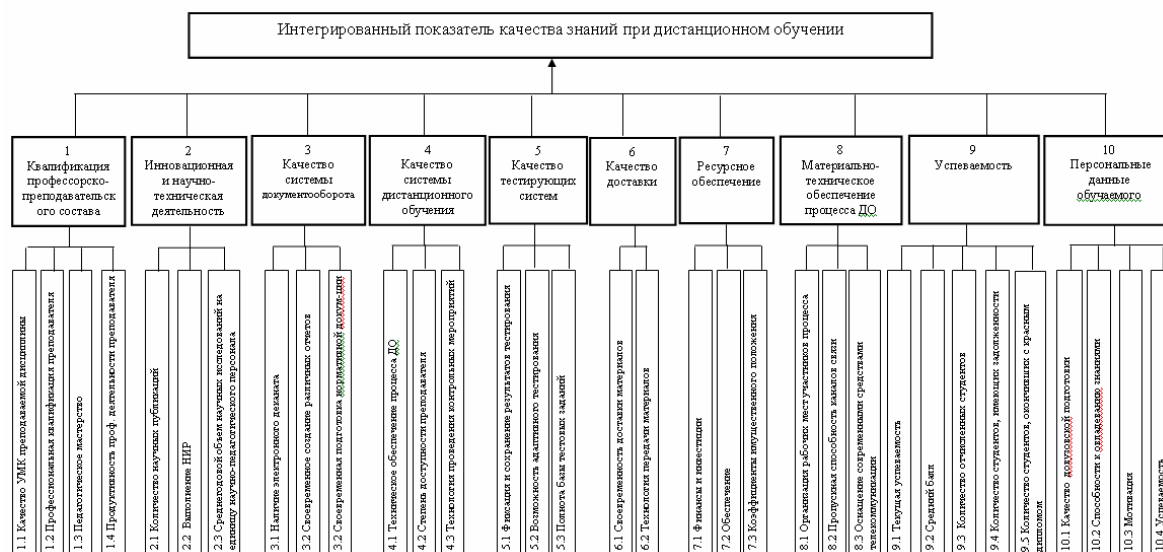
Интегрированный показатель качества знаний при дистанционном обучении

1
Квалификация профессорско-преподавательского состава

1.1 Качество УМК преподаваемой дисциплины
1.2 Профессиональная квалификация преподавателя
1.3 Педагогическое мастерство
1.4 Продуктивность проф. деятельности преподавателя

2
Инновационная и научно-техническая деятельность

2.1 Количество научных публикаций
2.2 Выполнение НИР
2.3 Среднегодовой объем научных исследований на единицу научно-педагогического персонала

3
Качество системы документооборота

3.1 Наличие электронного деканата
3.2 Своевременное создание различных отчетов
3.2 Своевременная подготовка нормативной документации

4
Качество системы дистанционного обучения

4.1 Техническое обеспечение процесса ДО
4.2 Степень доступности преподавателя
4.3 Технология проведения контрольных мероприятий

5
Качество тестирующих систем

5.1 Фиксация и сохранение результатов тестирования
5.2 Возможность адаптивного тестирования
5.3 Полнота базы тестовых заданий

6
Качество доставки

6.1 Своевременность доставки материалов
6.2 Технология передачи материалов

7
Ресурсное обеспечение

7.1 Финансы и инвестиции
7.2 Обеспечение
7.3 Коэффициенты имущественного положения

8
Материально-техническое обеспечение процесса ДО

8.1 Организация рабочих мест участников процесса
8.2 Пропускная способность каналов связи
8.3 Оснащение современными средствами телекоммуникации

9
Успеваемость

9.1 Текущая успеваемость
9.2 Средний балл
9.3 Количество отчисленных студентов
9.4 Количество студентов, имеющих задолженности
9.5 Количество студентов, окончивших с красным дипломом

10
Персональные данные обучаемого

10.1 Качество довузовской подготовки
10.2 Способности к овладению знаниями
10.3 Мотивация
10.4 Успеваемость